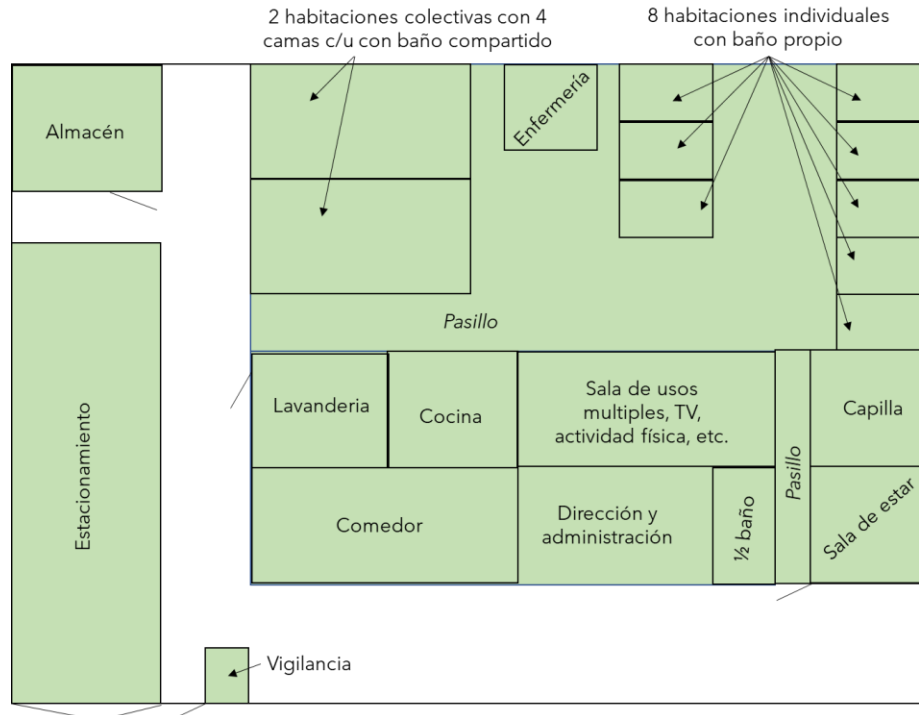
2 habitaciones colectivas con 4 camas c/u con baño compartido

8 habitaciones individuales con baño propio

Almacén

Enfermería

Pasillo

Estacionamiento

Lavanderia

Cocina

Sala de usos multiples, TV, actividad física, etc.

Pasillo

Capilla

Comedor

Dirección y administración

½ baño

Sala de estar

Vigilancia